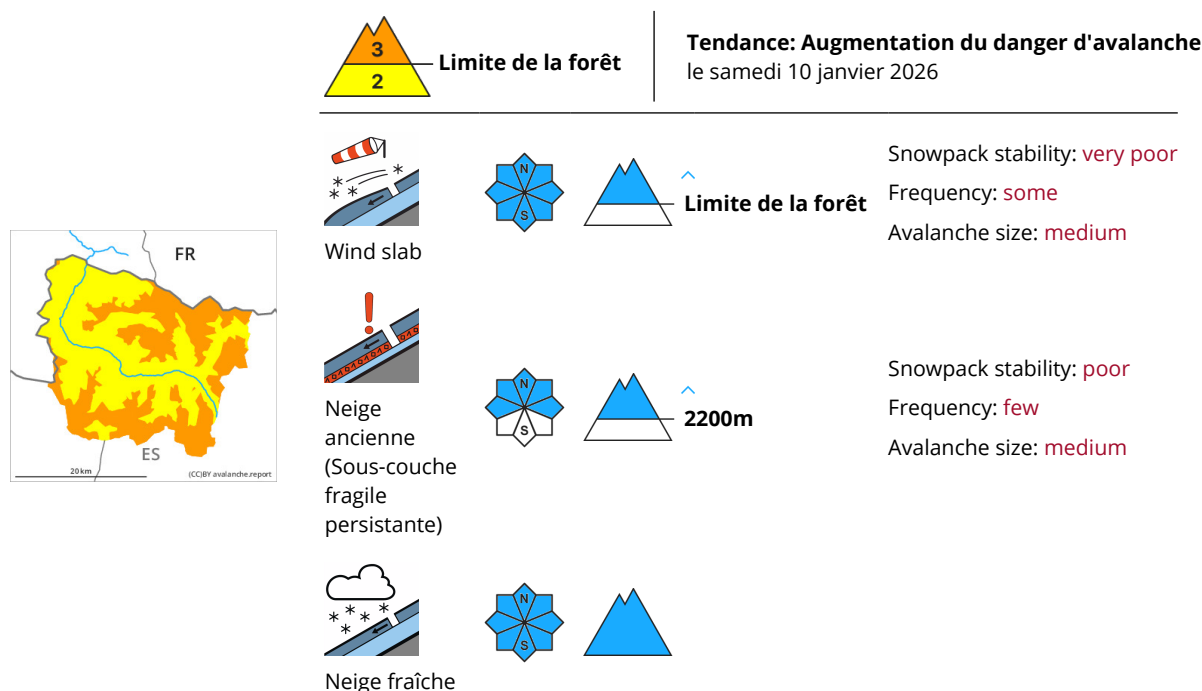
3
2
Limite de la forêt

Tendance: Augmentation du danger d'avalanche
le samedi 10 janvier 2026

FR
ES
20 km
(CC)BY avalanche.report

Wind slab
N
S
Limite de la forêt
Snowpack stability: very poor
Frequency: some
Avalanche size: medium

Neige ancienne (Sous-couche fragile persistante)
N
S
2200m
Snowpack stability: poor
Frequency: few
Avalanche size: medium

Neige fraîche
N
S